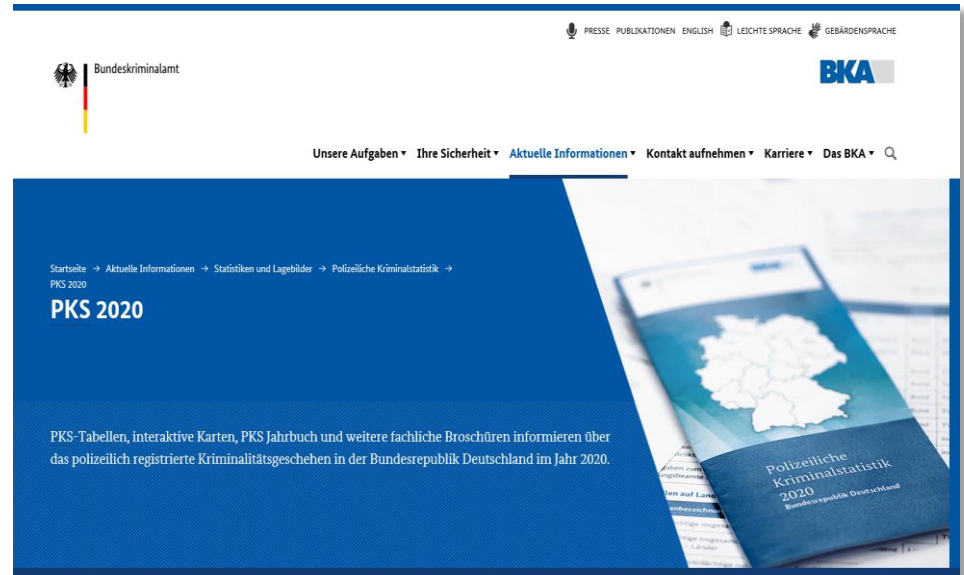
PRESSE PUBLIKATIONEN ENGLISH LEICHTE SPRACHE GEBÄRDENSPRACHE

Bundeskriminalamt

BKA

Unsere Aufgaben ▾ Ihre Sicherheit ▾ Aktuelle Informationen ▾ Kontakt aufnehmen ▾ Karriere ▾ Das BKA ▾

Startseite → Aktuelle Informationen → Statistiken und Lagebilder → Polizeiliche Kriminalstatistik → PKS 2020

PKS 2020

PKS-Tabellen, interaktive Karten, PKS Jahrbuch und weitere fachliche Broschüren informieren über das polizeilich registrierte Kriminalitätsgeschehen in der Bundesrepublik Deutschland im Jahr 2020.

BKA

Polizeiliche Kriminalstatistik 2020 Bundesrepublik Deutschland